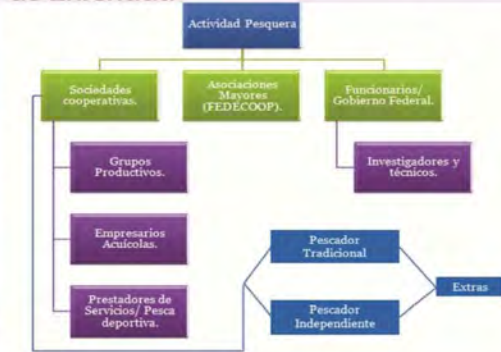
Actividad Pesquera

Sociedades cooperativas.

Asociaciones Mayores (FEDECOOP).

Funcionarios/ Gobierno Federal.

Grupos Productivos.

Investigadores y técnicos.

Empresarios Acuícolas.

Pescador Tradicional

Extras

Prestadores de Servicios/ Pesca deportiva.

Pescador Independiente